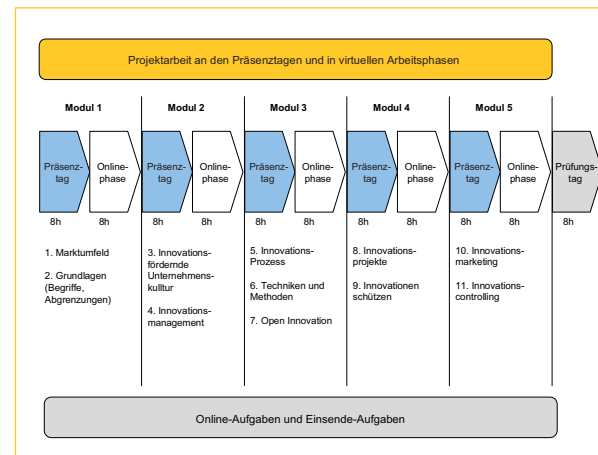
Projektarbeit an den Präsenztagen und in virtuellen Arbeitsphasen

**Modul 1**

Präsenztag 8h

Onlinephase 8h

1. Marktumfeld

2. Grundlagen (Begriffe, Abgrenzungen)

**Modul 2**

Präsenztag 8h

Onlinephase 8h

3. Innovationsfördernde Unternehmenskultur

4. Innovationsmanagement

**Modul 3**

Präsenztag 8h

Onlinephase 8h

5. Innovations-Prozess

6. Techniken und Methoden

7. Open Innovation

**Modul 4**

Präsenztag 8h

Onlinephase 8h

8. Innovationsprojekte

9. Innovationen schützen

**Modul 5**

Präsenztag 8h

Onlinephase 8h

10. Innovationsmarketing

11. Innovationscontrolling

Prüfungstag 8h

Online-Aufgaben und Einsende-Aufgaben